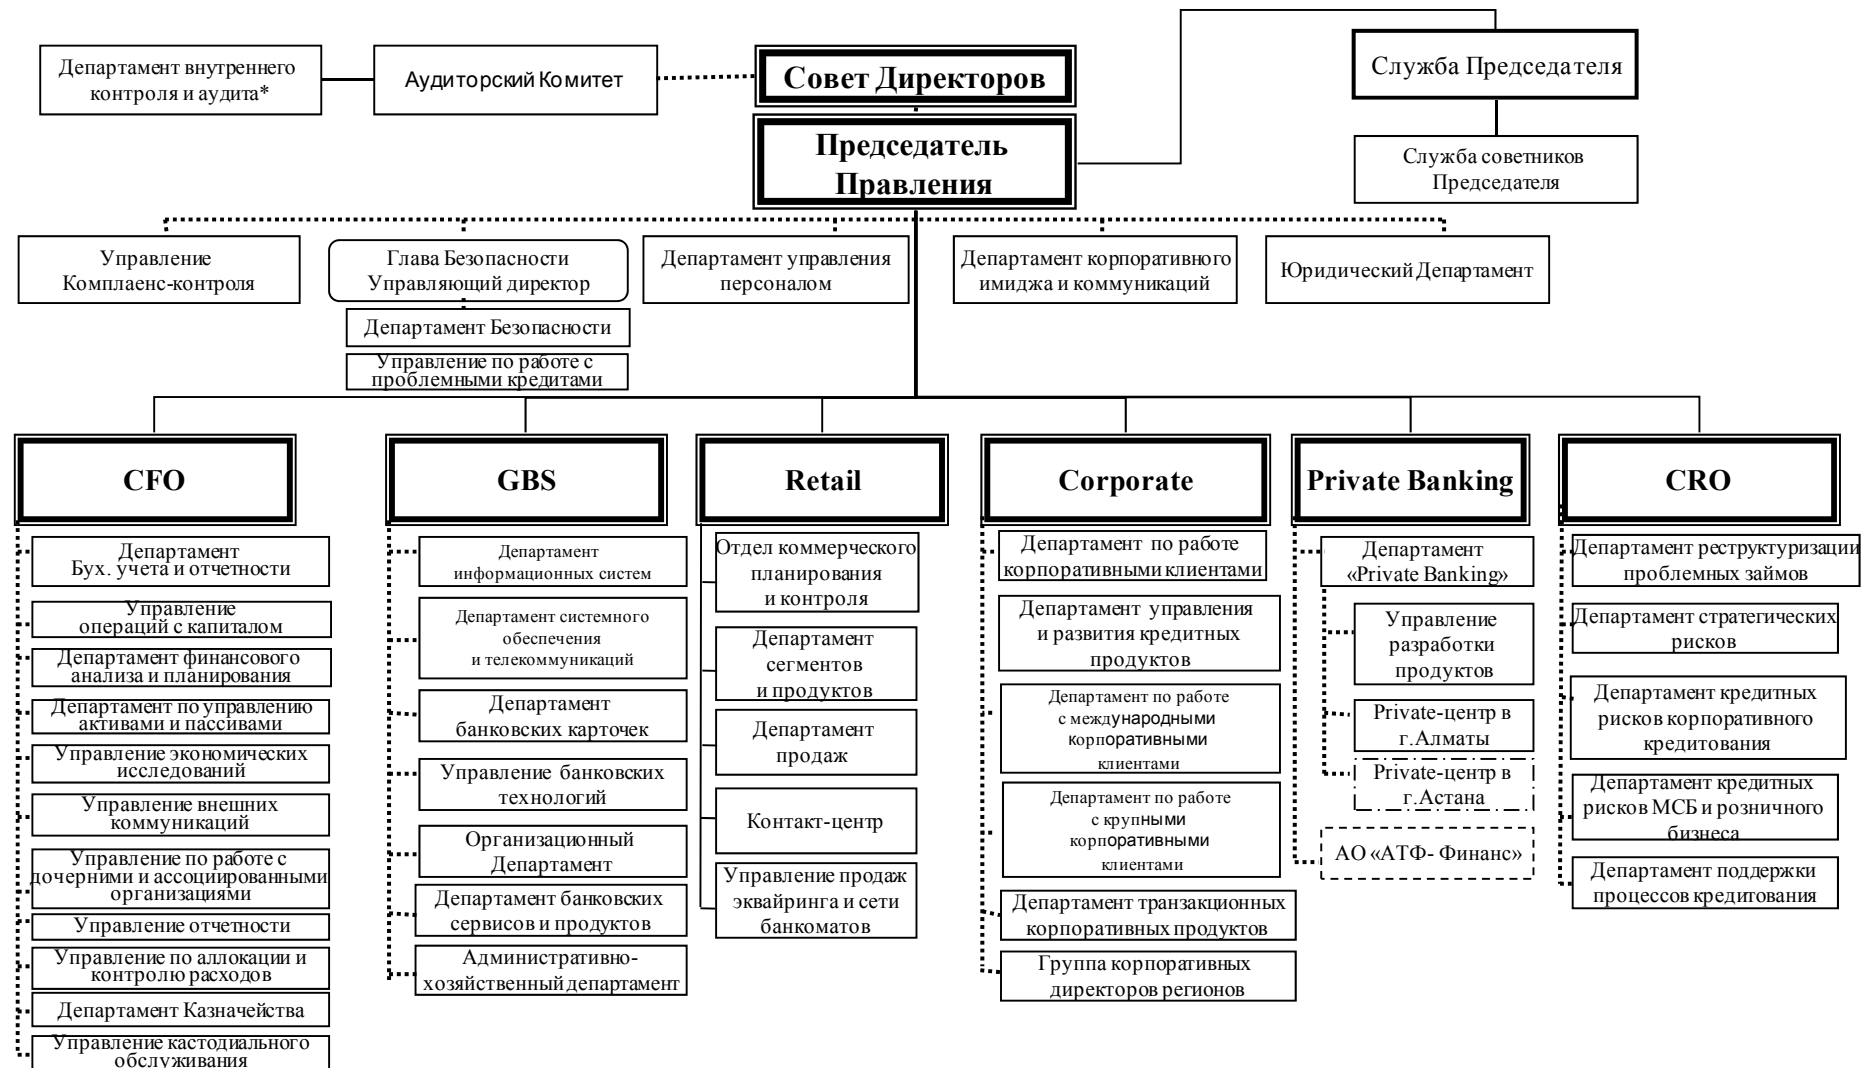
Департамент внутреннего контроля и аудита*

Аудиторский Комитет

Совет Директоров

Служба Председателя

Председатель Правления

Служба советников Председателя

Управление Комплаенс-контроля

Глава Безопасности Управляющий директор

Департамент Безопасности

Управление по работе с проблемными кредитами

Департамент управления персоналом

Департамент корпоративного имиджа и коммуникаций

Юридический Департамент

CFO

Департамент Бух. учета и отчетности

Управление операций с капиталом

Департамент финансового анализа и планирования

Департамент по управлению активами и пассивами

Управление экономических исследований

Управление внешних коммуникаций

Управление по работе с дочерними и ассоциированными организациями

Управление отчетности

Управление по аллокации и контролю расходов

Департамент Казначейства

Управление кастодиального обслуживания

GBS

Департамент информационных систем

Департамент системного обеспечения и телекоммуникаций

Департамент банковских карточек

Управление банковских технологий

Организационный Департамент

Департамент банковских сервисов и продуктов

Административно-хозяйственный департамент

Retail

Отдел коммерческого планирования и контроля

Департамент сегментов и продуктов

Департамент продаж

Контакт-центр

Управление продаж эквайринга и сети банкоматов

Corporate

Департамент по работе корпоративными клиентами

Департамент управления и развития кредитных продуктов

Департамент по работе с международными корпоративными клиентами

Департамент по работе с крупными корпоративными клиентами

Департамент транзакционных корпоративных продуктов

Группа корпоративных директоров регионов

Private Banking

Департамент «Private Banking»

Управление разработки продуктов

Private-центр в г.Алматы

Private-центр в г.Астана

АО «АТФ- Финанс»

CRO

Департамент реструктуризации проблемных займов

Департамент стратегических рисков

Департамент кредитных рисков корпоративного кредитования

Департамент кредитных рисков МСБ и розничного бизнеса

Департамент поддержки процессов кредитования